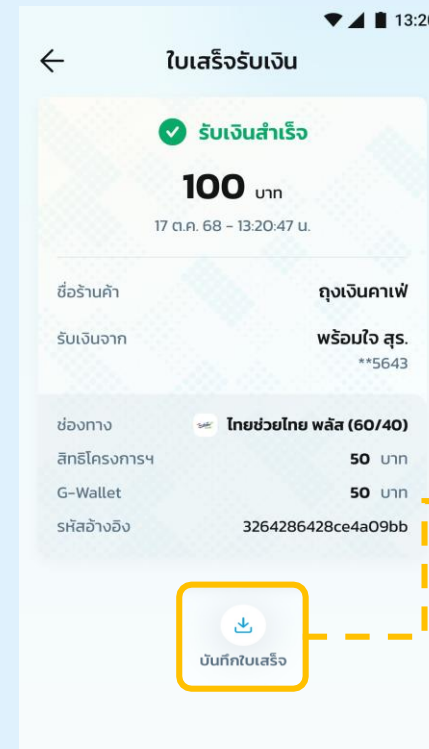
13:20

ใบเสร็จรับเงิน

รับเงินสำเร็จ

100 บาท

17 ต.ค. 68 - 13:20:47 น.

ชื่อร้านค้า ถุงเงินคาเฟ่

รับเงินจาก พร้อมใจ สุร.
**5643

ช่องทาง ไทยช่วยไทย พลัส (60/40)
สิทธิโครงการฯ 50 บาท
G-Wallet 50 บาท
รหัสอ้างอิง 3264286428ce4a09bb

บันทึกใบเสร็จ